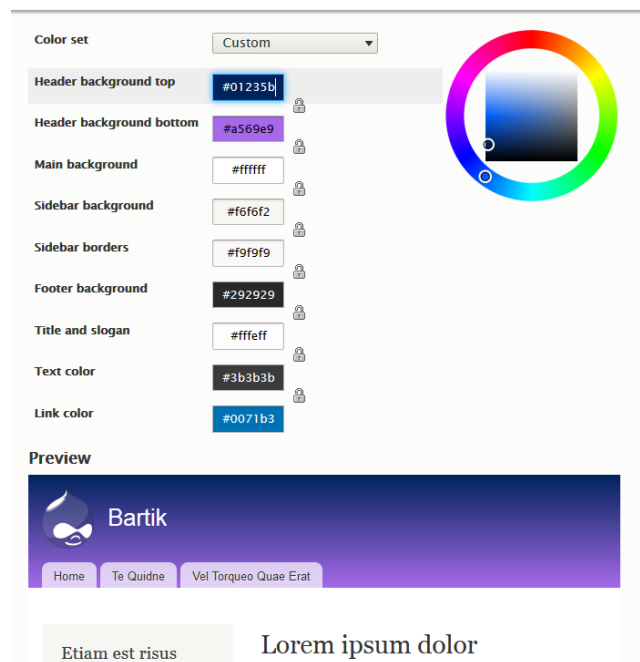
Color set
Custom

Header background top
#01235b

Header background bottom
#a569e9

Main background
#ffffff

Sidebar background
#f6f6f2

Sidebar borders
#f9f9f9

Footer background
#292929

Title and slogan
#fffeff

Text color
#3b3b3b

Link color
#0071b3

Preview

Bartik

Home
Te Quidne
Vel Torqueo Quae Erat

Etiam est risus

Lorem ipsum dolor